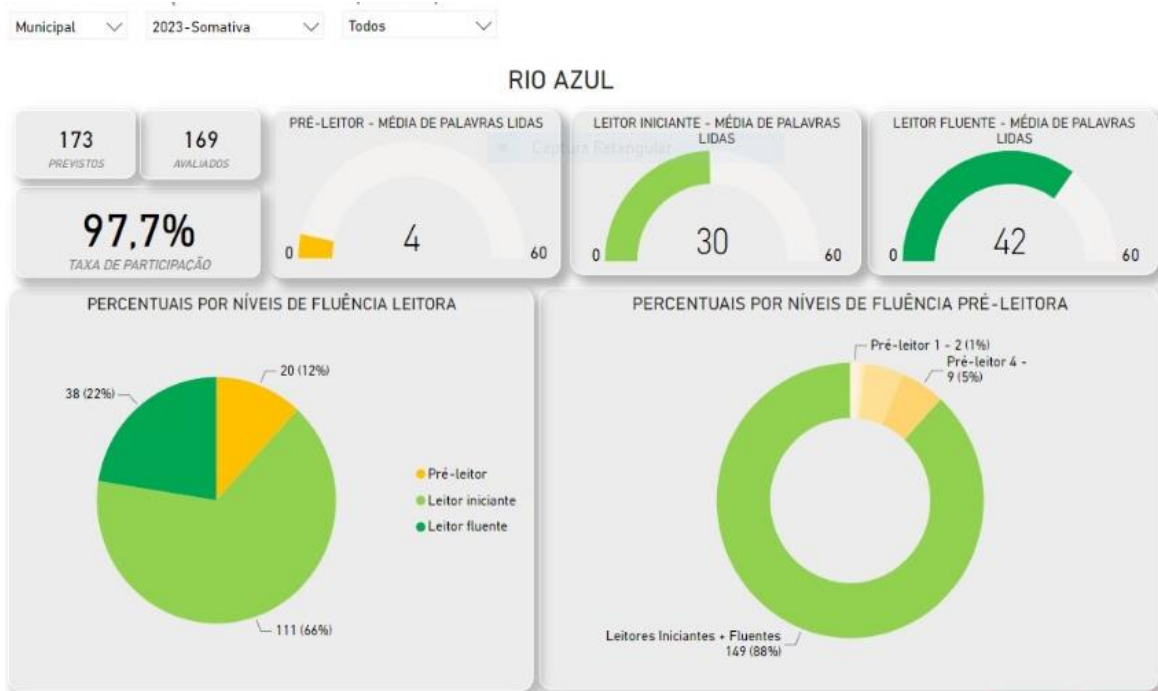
Municipal 2023-Somativa Todos

RIO AZUL

173
PREVISTOS

169
AVALIADOS

97,7%
TAXA DE PARTICIPAÇÃO

PRÉ-LEITOR - MÉDIA DE PALAVRAS LIDAS
0 4 60

LEITOR INICIANTE - MÉDIA DE PALAVRAS LIDAS
0 30 60

LEITOR FLUENTE - MÉDIA DE PALAVRAS LIDAS
0 42 60

Captura Retangular

PERCENTUAIS POR NÍVEIS DE FLUÊNCIA LEITORA

20 (12%)
38 (22%)
111 (66%)

Pré-leitor
Leitor iniciante
Leitor fluente

PERCENTUAIS POR NÍVEIS DE FLUÊNCIA PRÉ-LEITORA

Pré-leitor 1 - 2 (1%)
Pré-leitor 4 - 9 (5%)
Leitores Iniciantes + Fluentes 149 (88%)